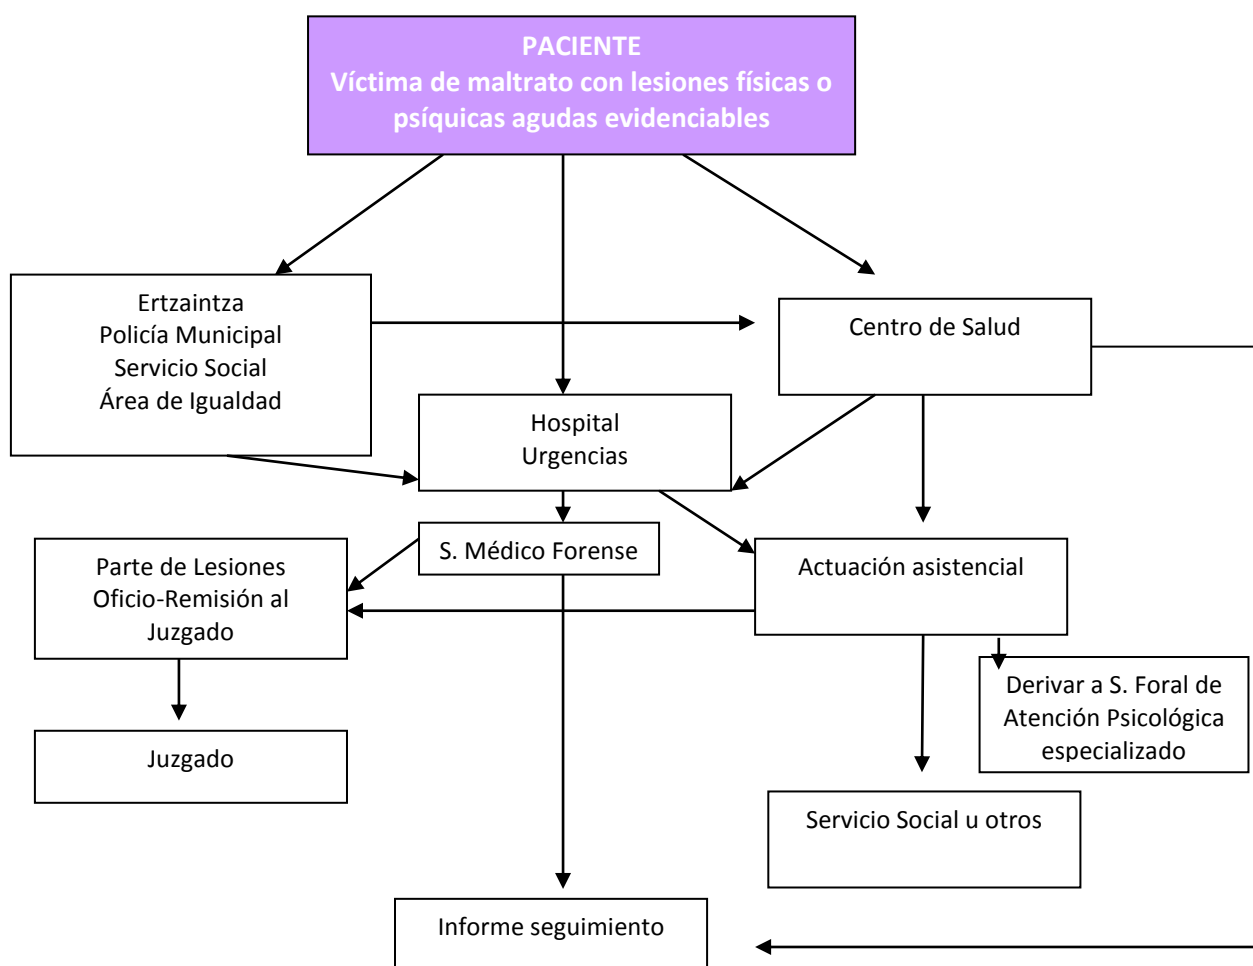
PACIENTE
Víctima de maltrato con lesiones físicas o psíquicas agudas evidenciables

Ertzaintza
Policía Municipal
Servicio Social
Área de Igualdad

Centro de Salud

Hospital
Urgencias

S. Médico Forense

Parte de Lesiones
Oficio-Remisión al Juzgado

Actuación asistencial

Derivar a S. Foral de Atención Psicológica especializado

Juzgado

Servicio Social u otros

Informe seguimiento